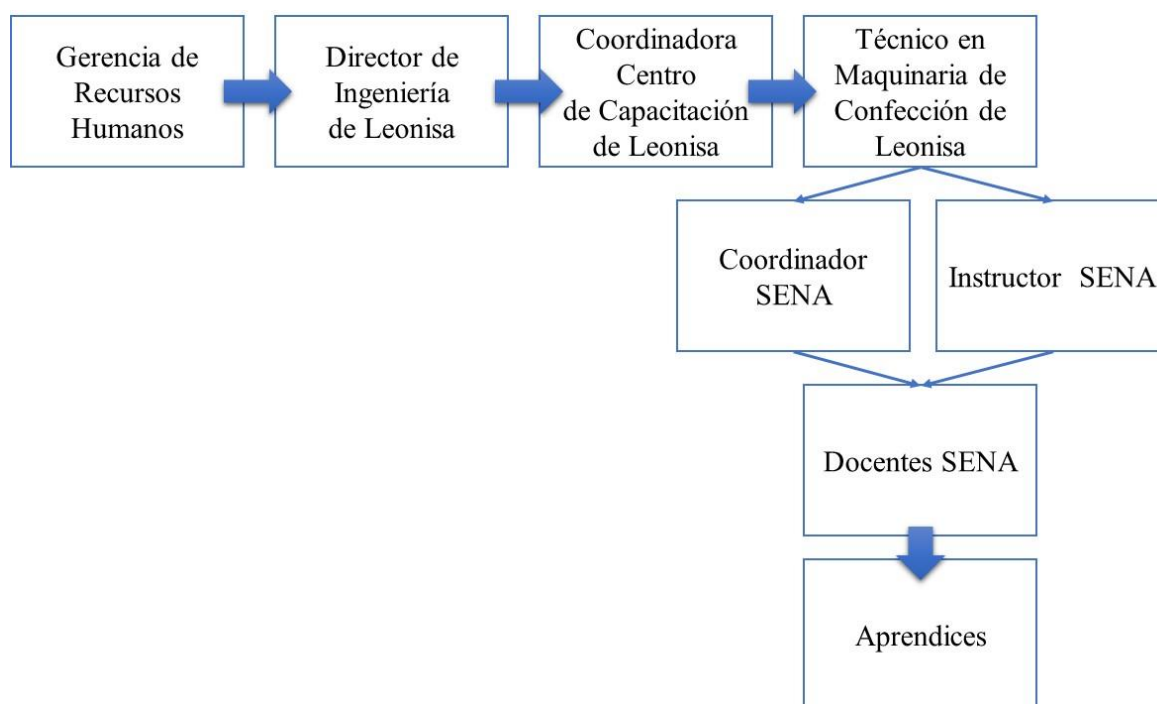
Gerencia de Recursos Humanos

Director de Ingeniería de Leonisa

Coordinadora Centro de Capacitación de Leonisa

Técnico en Maquinaria de Confección de Leonisa

Coordinador SENA

Instructor SENA

Docentes SENA

Aprendices